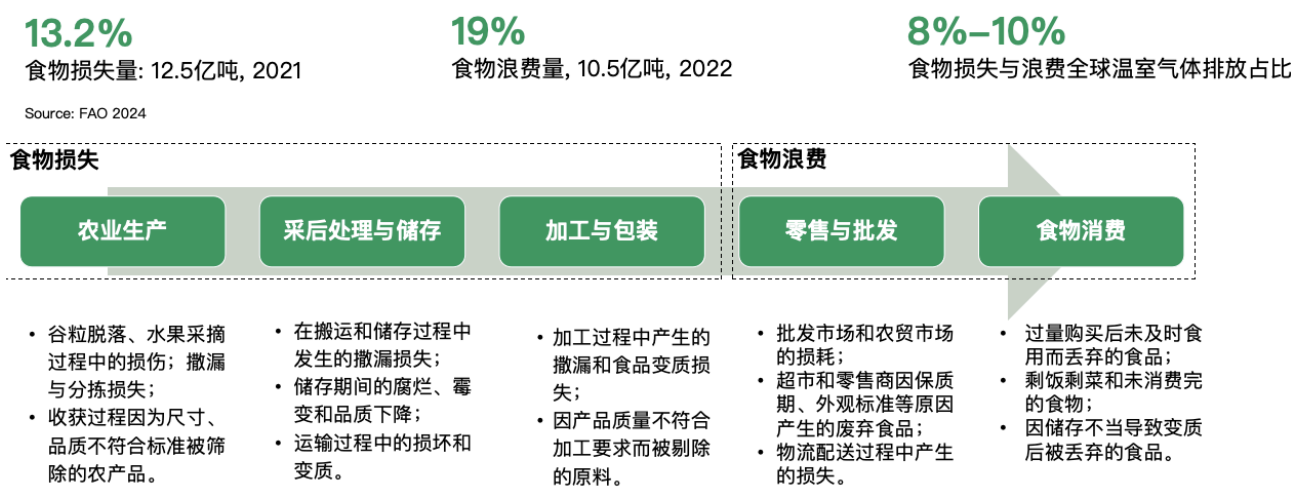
13.2%
食物损失量: 12.5亿吨, 2021

19%
食物浪费量, 10.5亿吨, 2022

8%–10%
食物损失与浪费全球温室气体排放占比

Source: FAO 2024

食物损失

食物浪费

农业生产

采后处理与储存

加工与包装

零售与批发

食物消费

• 谷粒脱落、水果采摘过程中的损伤；撒漏与分拣损失；
• 收获过程因为尺寸、品质不符合标准被筛除的农产品。

• 在搬运和储存过程中发生的撒漏损失；
• 储存期间的腐烂、霉变和品质下降；
• 运输过程中的损坏和变质。

• 加工过程中产生的撒漏和食品变质损失；
• 因产品质量不符合加工要求而被剔除的原料。

• 批发市场和农贸市场的损耗；
• 超市和零售商因保质期、外观标准等原因产生的废弃食品；
• 物流配送过程中产生的损失。

• 过量购买后未及时食用而丢弃的食品；
• 剩饭剩菜和未消费完的食物；
• 因储存不当导致变质后被丢弃的食品。